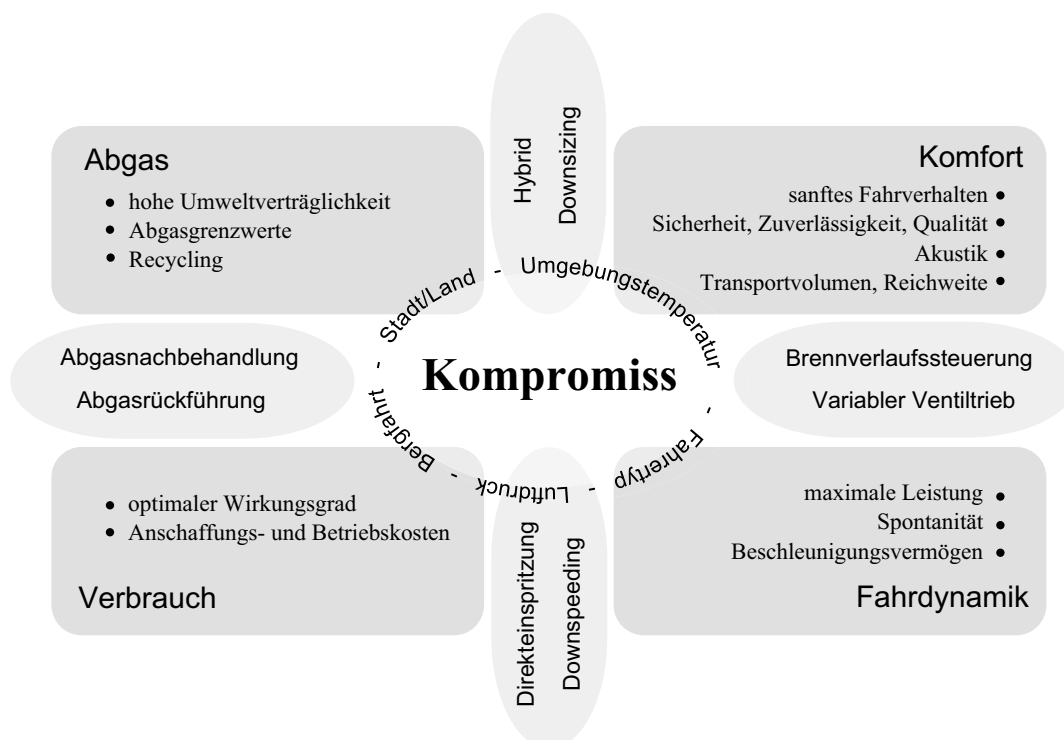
Abgas
- hohe Umweltverträglichkeit
- Abgasgrenzwerte
- Recycling

Hybrid
Downsizing

Komfort
sanftes Fahrverhalten •
Sicherheit, Zuverlässigkeit, Qualität •
Akustik •
Transportvolumen, Reichweite •

Stadt/Land - Umgebungstemperatur - Fahrertyp - Luftdruck - Bergfahrt -

Abgasnachbehandlung
Abgasrückführung

Kompromiss

Brennverlaufssteuerung
Variabler Ventiltrieb

- optimaler Wirkungsgrad
- Anschaffungs- und Betriebskosten

Verbrauch

Direkteinspritzung
Downspeeding

maximale Leistung •
Spontanität •
Beschleunigungsvermögen •

Fahrdynamik